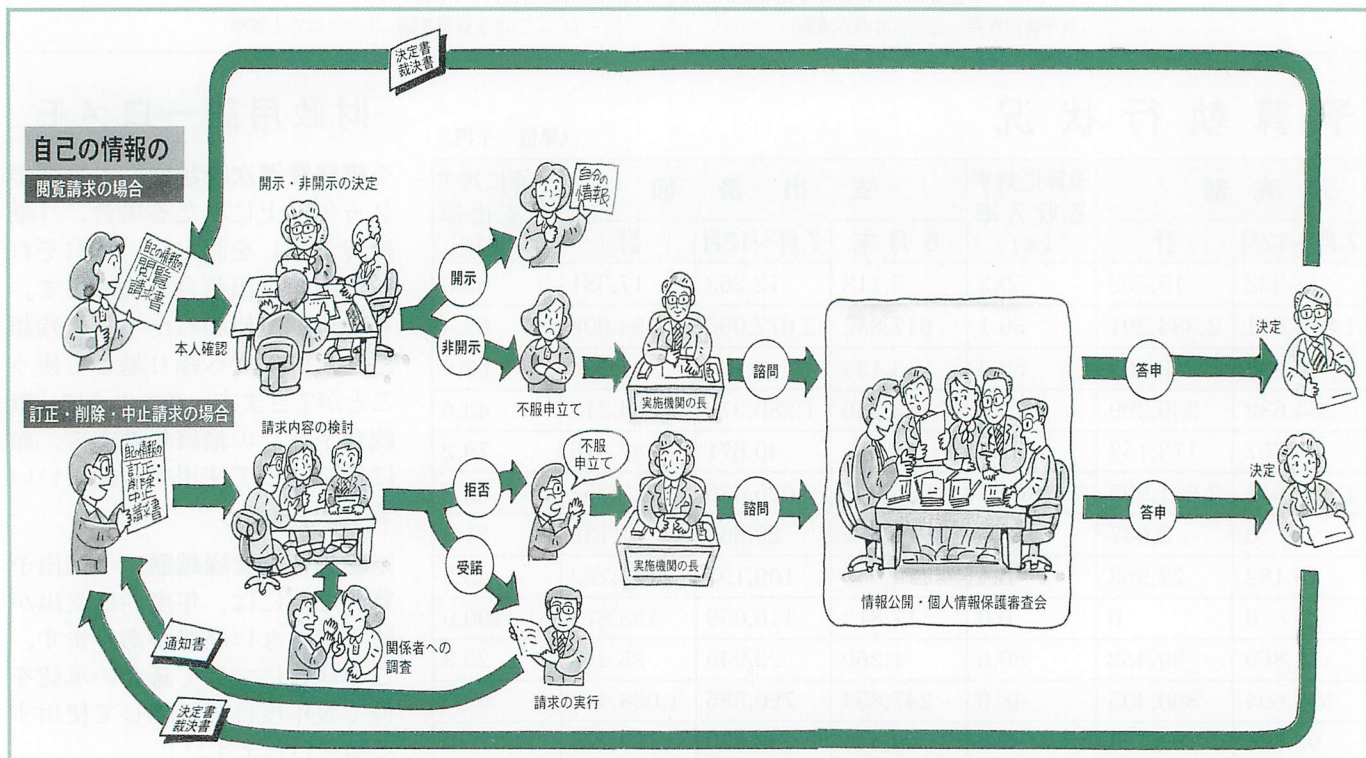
決定書
裁決書

自己の情報の

閲覧請求の場合

自己の情報の閲覧請求書

開示・非開示の決定

自分の情報

開示

非開示

本人確認

不服申立て

実施機関の長

諮問

答申

決定

訂正・削除・中止請求の場合

自己の情報の訂正・削除・中止請求書

請求内容の検討

拒否

不服申立て

実施機関の長

諮問

答申

決定

受諾

情報公開・個人情報保護審査会

関係者への調査

通知書

請求の実行

決定書
裁決書